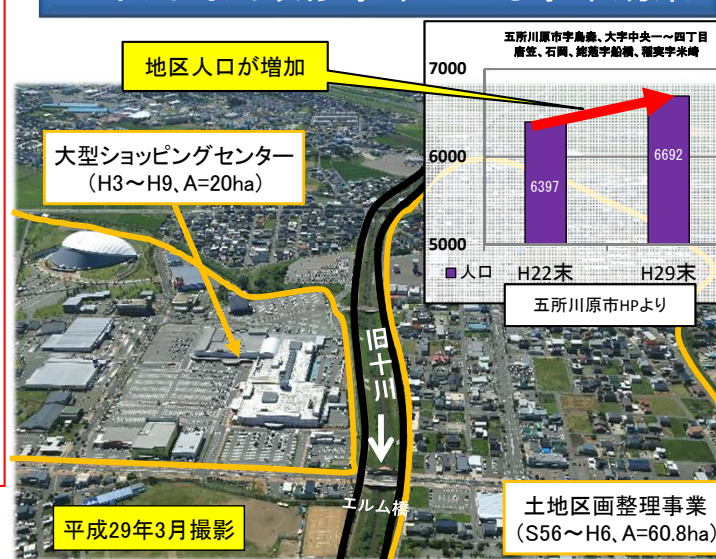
地区人口が増加

五所川原市字烏森、大字中央一～四丁目
唐笠、石岡、姥萢字船橋、稲実字米崎

7000
6000
5000

6397
6692

■人口 H22末 H29末

五所川原市HPより

大型ショッピングセンター
（H3～H9、A=20ha）

旧十川

エルム橋

平成29年3月撮影

土地区画整理事業
（S56～H6、A=60.8ha）